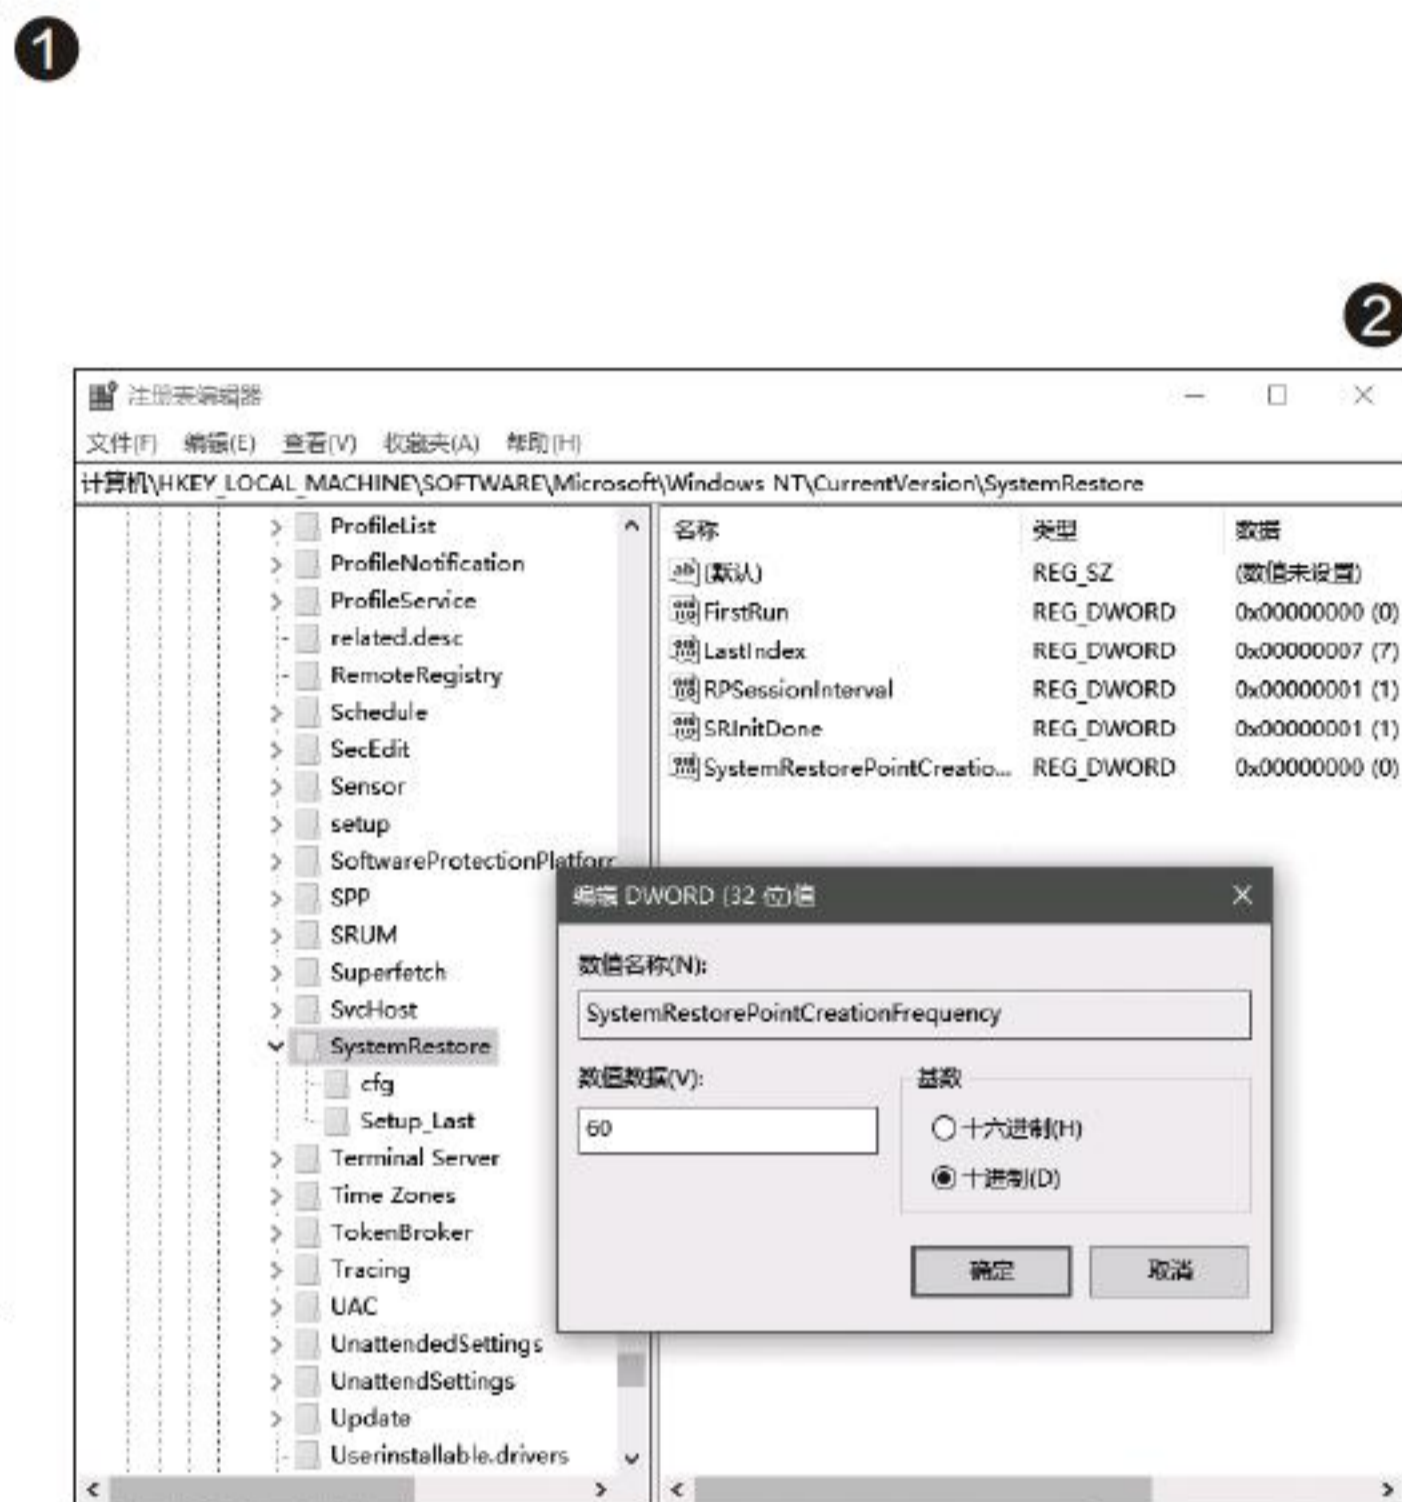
1

2

注册表编辑器

文件(F) 编辑(E) 查看(V) 收藏夹(A) 帮助(H)

计算机\HKEY_LOCAL_MACHINE\SOFTWARE\Microsoft\Windows NT\CurrentVersion\SystemRestore

ProfileList
ProfileNotification
ProfileService
related.desc
RemoteRegistry
Schedule
SecEdit
Sensor
setup
SoftwareProtectionPlatform
SPP
SRUM
Superfetch
SvcHost
SystemRestore
cfg
Setup_Last
Terminal Server
Time Zones
TokenBroker
Tracing
UAC
UnattendedSettings
UnattendSettings
Update
Userinstallable.drivers

| 名称 | 类型 | 数据 |
|---|---|---|
| (默认) | REG_SZ | (数值未设置) |
| FirstRun | REG_DWORD | 0x00000000 (0) |
| LastIndex | REG_DWORD | 0x00000007 (7) |
| RPSessionInterval | REG_DWORD | 0x00000001 (1) |
| SRInitDone | REG_DWORD | 0x00000001 (1) |
| SystemRestorePointCreatio... | REG_DWORD | 0x00000000 (0) |

编辑 DWORD (32 位)值

数值名称(N):
SystemRestorePointCreationFrequency
数值数据(V):
60
基数
十六进制(H)
十进制(D)
确定
取消